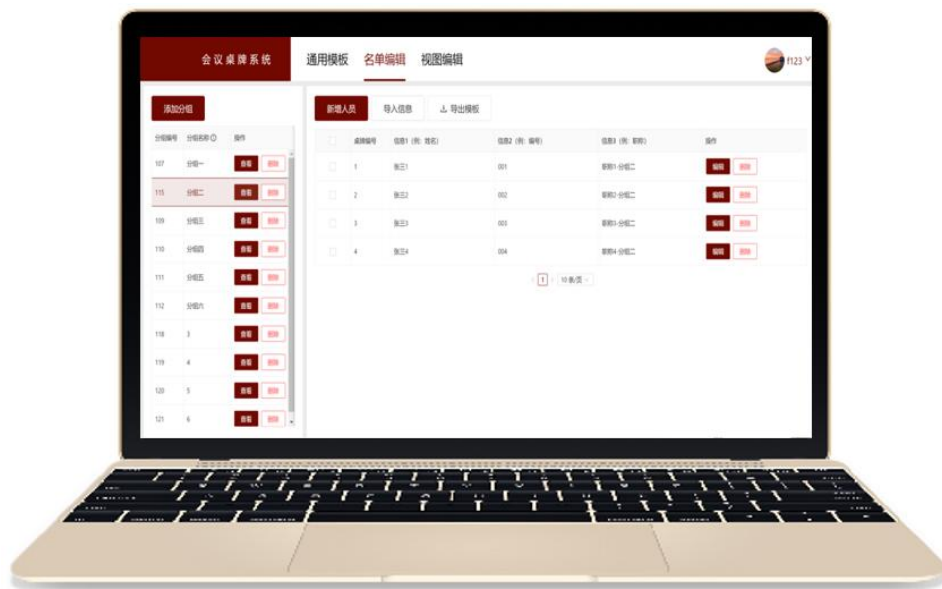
会议桌牌系统

通用模板　名单编辑　视图编辑

f123

添加分组

| 分组编号 | 分组名称 | 操作 |
|---|---|---|
| 107 | 分组一 | 查看 删除 |
| 115 | 分组二 | 查看 删除 |
| 109 | 分组三 | 查看 删除 |
| 110 | 分组四 | 查看 删除 |
| 111 | 分组五 | 查看 删除 |
| 112 | 分组六 | 查看 删除 |
| 118 | 3 | 查看 删除 |
| 119 | 4 | 查看 删除 |
| 120 | 5 | 查看 删除 |
| 121 | 6 | 查看 删除 |

新增人员　导入信息　导出模板

| | 桌牌编号 | 信息1（例：姓名） | 信息2（例：编号） | 信息3（例：职称） | 操作 |
|---|---|---|---|---|---|
| | 1 | 张三1 | 001 | 职称1-分组二 | 编辑 删除 |
| | 2 | 张三2 | 002 | 职称2-分组二 | 编辑 删除 |
| | 3 | 张三3 | 003 | 职称3-分组二 | 编辑 删除 |
| | 4 | 张三4 | 004 | 职称4-分组二 | 编辑 删除 |

< 1 > 10 条/页